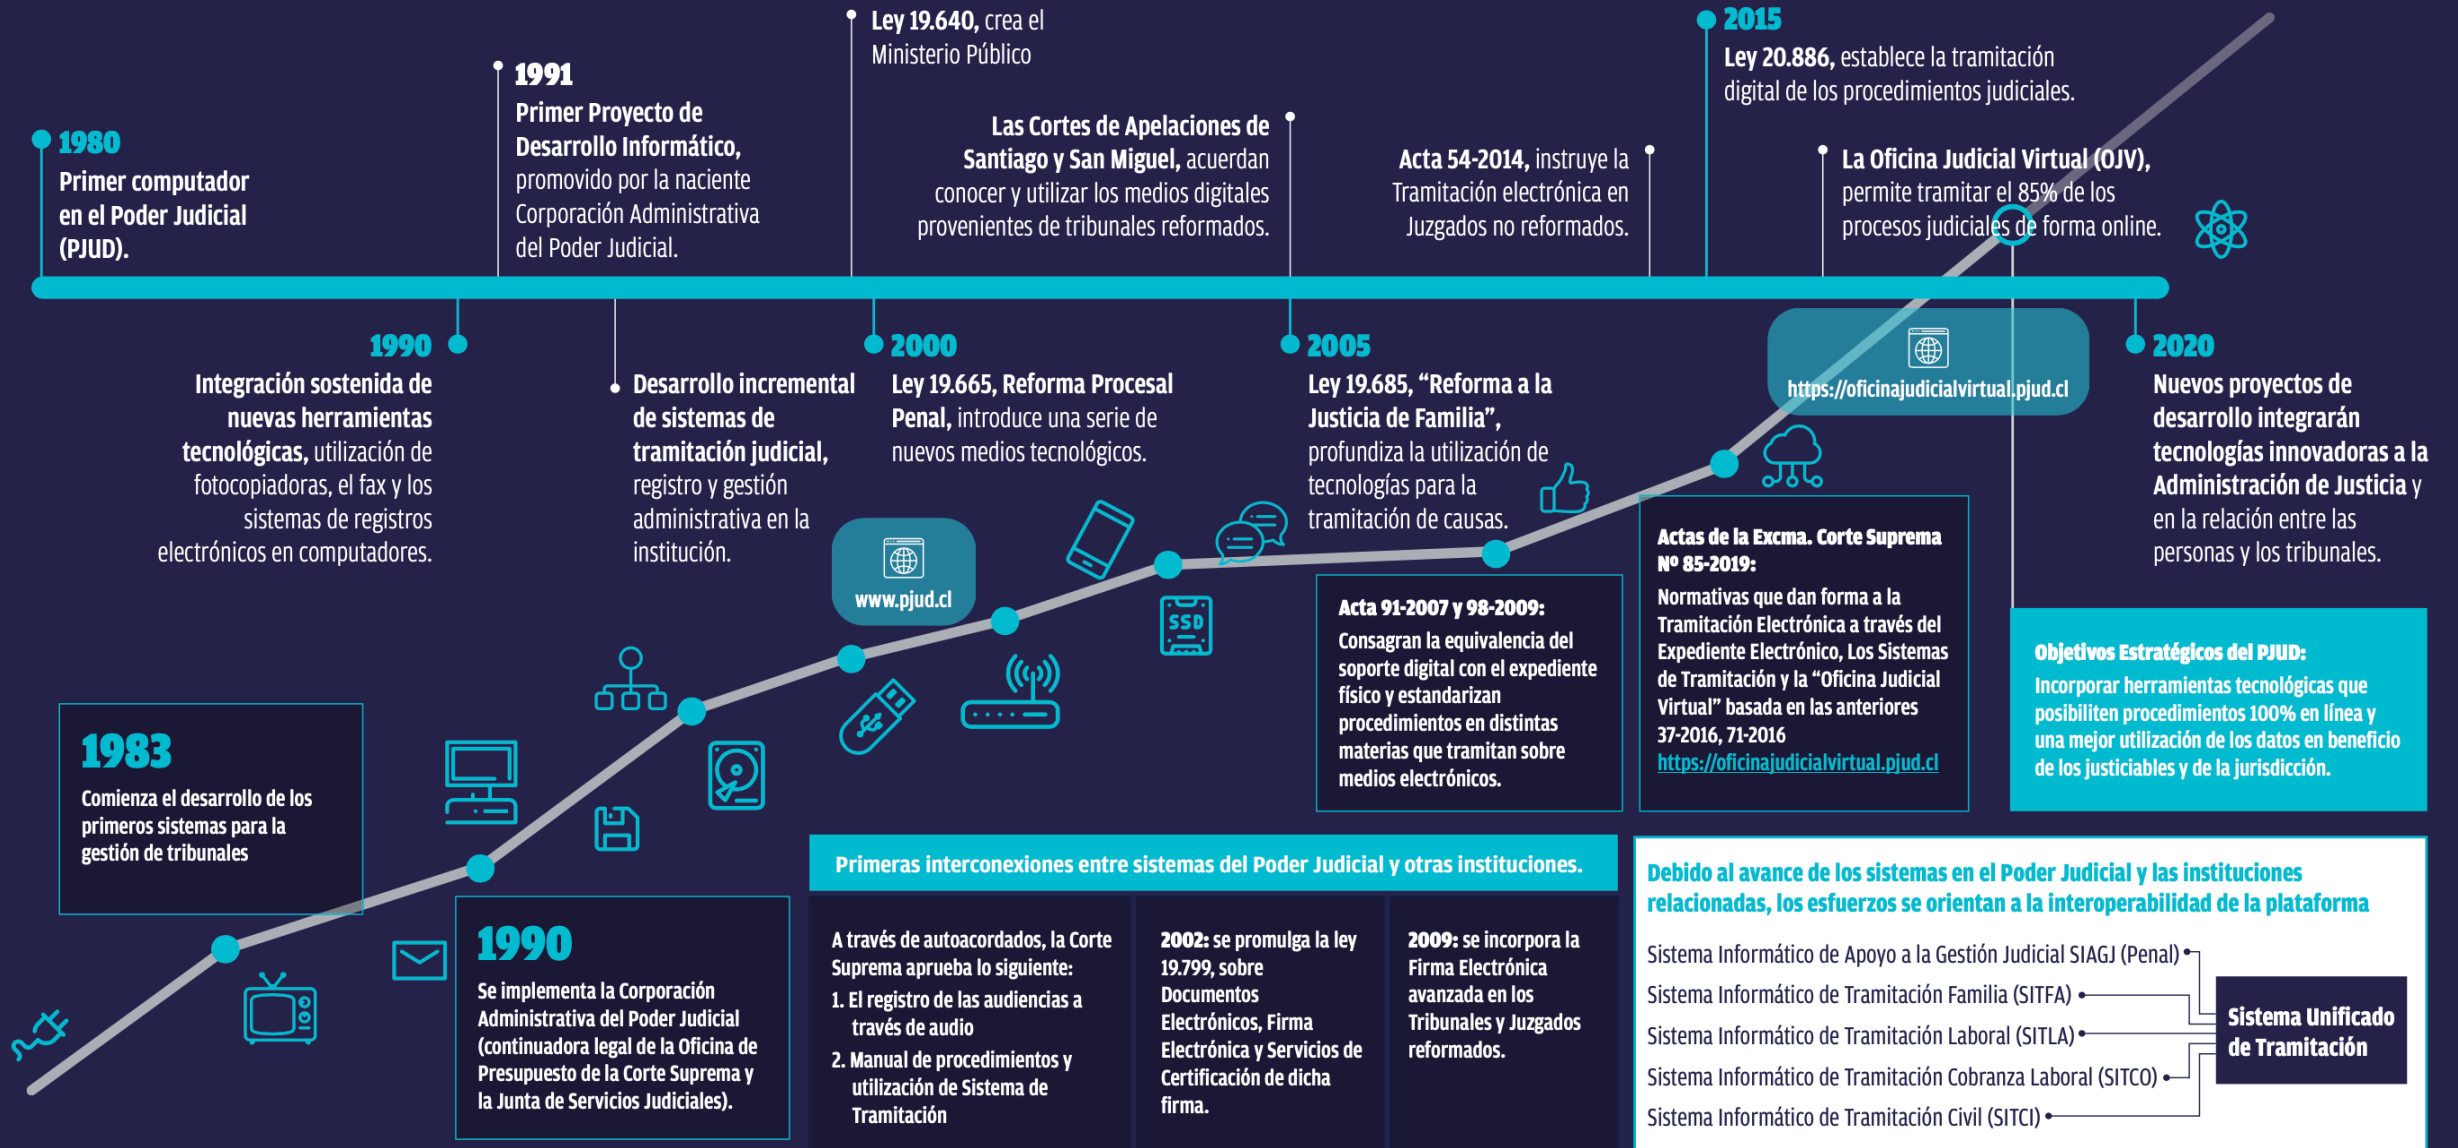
1980
Primer computador en el Poder Judicial (PJUD).

1991
Primer Proyecto de Desarrollo Informático, promovido por la naciente Corporación Administrativa del Poder Judicial.

Ley 19.640, crea el Ministerio Público

Las Cortes de Apelaciones de Santiago y San Miguel, acuerdan conocer y utilizar los medios digitales provenientes de tribunales reformados.

Acta 54-2014, instruye la Tramitación electrónica en Juzgados no reformados.

2015
Ley 20.886, establece la tramitación digital de los procedimientos judiciales.

La Oficina Judicial Virtual (OJV), permite tramitar el 85% de los procesos judiciales de forma online.

1990
Integración sostenida de nuevas herramientas tecnológicas, utilización de fotocopiadoras, el fax y los sistemas de registros electrónicos en computadores.

Desarrollo incremental de sistemas de tramitación judicial, registro y gestión administrativa en la institución.

2000
Ley 19.665, Reforma Procesal Penal, introduce una serie de nuevos medios tecnológicos.

2005
Ley 19.685, "Reforma a la Justicia de Familia", profundiza la utilización de tecnologías para la tramitación de causas.

https://oficinajudicialvirtual.pjud.cl

2020
Nuevos proyectos de desarrollo integrarán tecnologías innovadoras a la Administración de Justicia y en la relación entre las personas y los tribunales.

www.pjud.cl

SSD

Acta 91-2007 y 98-2009:
Consagran la equivalencia del soporte digital con el expediente físico y estandarizan procedimientos en distintas materias que tramitan sobre medios electrónicos.

Actas de la Excma. Corte Suprema Nº 85-2019:
Normativas que dan forma a la Tramitación Electrónica a través del Expediente Electrónico, Los Sistemas de Tramitación y la "Oficina Judicial Virtual" basada en las anteriores 37-2016, 71-2016
https://oficinajudicialvirtual.pjud.cl

Objetivos Estratégicos del PJUD:
Incorporar herramientas tecnológicas que posibiliten procedimientos 100% en línea y una mejor utilización de los datos en beneficio de los justiciables y de la jurisdicción.

1983
Comienza el desarrollo de los primeros sistemas para la gestión de tribunales

1990
Se implementa la Corporación Administrativa del Poder Judicial (continuadora legal de la Oficina de Presupuesto de la Corte Suprema y la Junta de Servicios Judiciales).

Primeras interconexiones entre sistemas del Poder Judicial y otras instituciones.

A través de autoacordados, la Corte Suprema aprueba lo siguiente:
1. El registro de las audiencias a través de audio
2. Manual de procedimientos y utilización de Sistema de Tramitación

2002: se promulga la ley 19.799, sobre Documentos Electrónicos, Firma Electrónica y Servicios de Certificación de dicha firma.

2009: se incorpora la Firma Electrónica avanzada en los Tribunales y Juzgados reformados.

Debido al avance de los sistemas en el Poder Judicial y las instituciones relacionadas, los esfuerzos se orientan a la interoperabilidad de la plataforma

Sistema Informático de Apoyo a la Gestión Judicial SIAGJ (Penal)
Sistema Informático de Tramitación Familia (SITFA)
Sistema Informático de Tramitación Laboral (SITLA)
Sistema Informático de Tramitación Cobranza Laboral (SITCO)
Sistema Informático de Tramitación Civil (SITCI)

Sistema Unificado de Tramitación